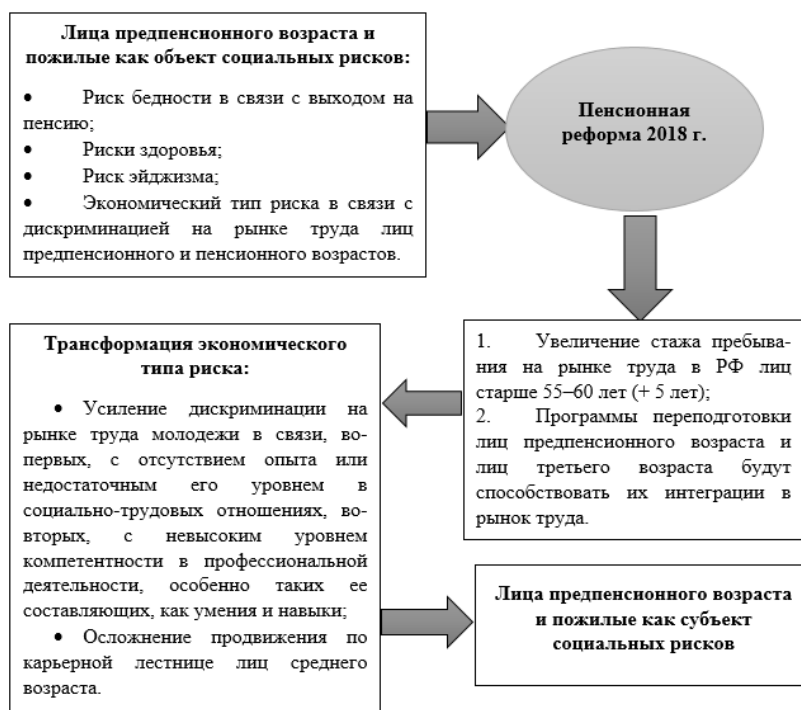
**Лица предпенсионного возраста и пожилые как объект социальных рисков:**

• Риск бедности в связи с выходом на пенсию;
• Риски здоровья;
• Риск эйджизма;
• Экономический тип риска в связи с дискриминацией на рынке труда лиц предпенсионного и пенсионного возрастов.

**Пенсионная реформа 2018 г.**

1. Увеличение стажа пребывания на рынке труда в РФ лиц старше 55–60 лет (+ 5 лет);
2. Программы переподготовки лиц предпенсионного возраста и лиц третьего возраста будут способствовать их интеграции в рынок труда.

**Трансформация экономического типа риска:**

• Усиление дискриминации на рынке труда молодежи в связи, во-первых, с отсутствием опыта или недостаточным его уровнем в социально-трудовых отношениях, во-вторых, с невысоким уровнем компетентности в профессиональной деятельности, особенно таких ее составляющих, как умения и навыки;
• Осложнение продвижения по карьерной лестнице лиц среднего возраста.

**Лица предпенсионного возраста и пожилые как субъект социальных рисков**